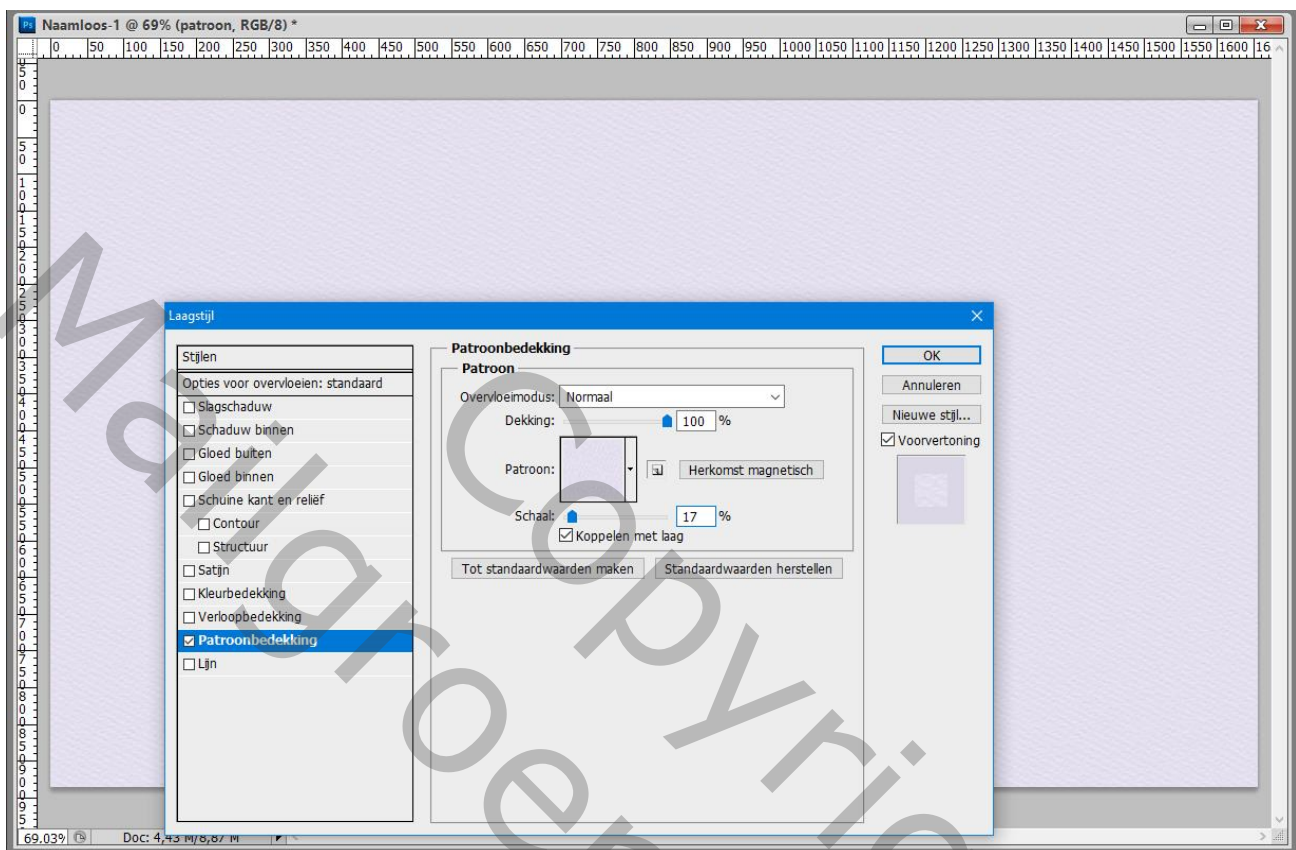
Naamloos-1 @ 69% (patroon, RGB/8) *

0 50 100 150 200 250 300 350 400 450 500 550 600 650 700 750 800 850 900 950 1000 1050 1100 1150 1200 1250 1300 1350 1400 1450 1500 1550 1600 16

Laagstijl

Stijlen
Opties voor overvloeien: standaard
Slagschaduw
Schaduw binnen
Gloed buiten
Gloed binnen
Schuine kant en reliëf
Contour
Structuur
Satijn
Kleurbedekking
Verloopbedekking
Patroonbedekking
Lijn

Patroonbedekking
Patroon
Overvloeimodus: Normaal
Dekking: 100 %
Patroon:
Herkomst magnetisch
Schaal: 17 %
Koppelen met laag
Tot standaardwaarden maken
Standaardwaarden herstellen

OK
Annuleren
Nieuwe stijl...
Voorvertoning

69.03%
Doc: 4,43 M/8,87 M

Mallorca Copyright